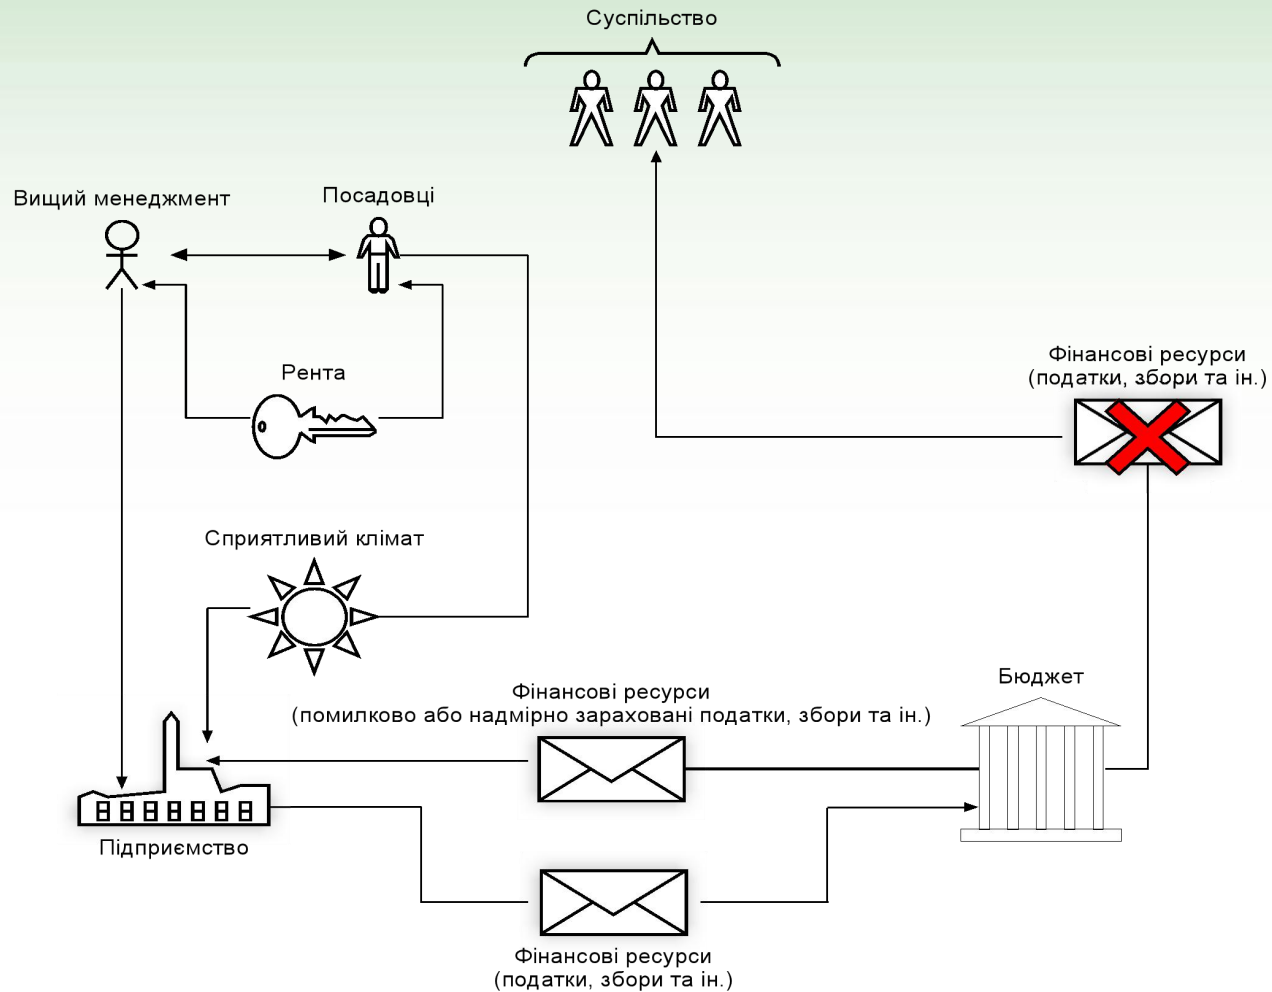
Суспільство

Вищий менеджмент

Посадовці

Рента

Фінансові ресурси (податки, збори та ін.)

Сприятливий клімат

Бюджет

Фінансові ресурси (помилково або надмірно зараховані податки, збори та ін.)

Підприємство

Фінансові ресурси (податки, збори та ін.)